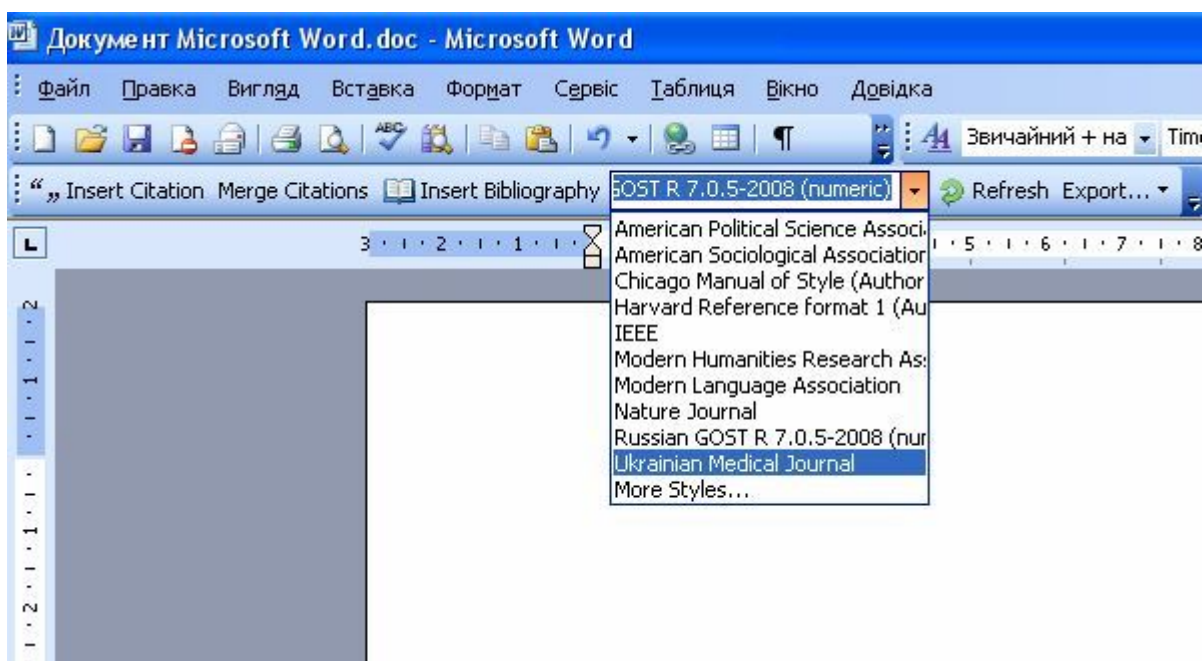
Документ Microsoft Word.doc - Microsoft Word

Файл Правка Вигляд Вставка Формат Сервіс Таблиця Вікно Довідка

Звичайний + на Tim

Insert Citation Merge Citations Insert Bibliography GOST R 7.0.5-2008 (numeric) Refresh Export...

American Political Science Associ
American Sociological Association
Chicago Manual of Style (Author
Harvard Reference format 1 (Au
IEEE
Modern Humanities Research As
Modern Language Association
Nature Journal
Russian GOST R 7.0.5-2008 (nur
Ukrainian Medical Journal
More Styles...

3 · 2 · 1 · 5 · 6 · 7 · 8

2 1 1 2